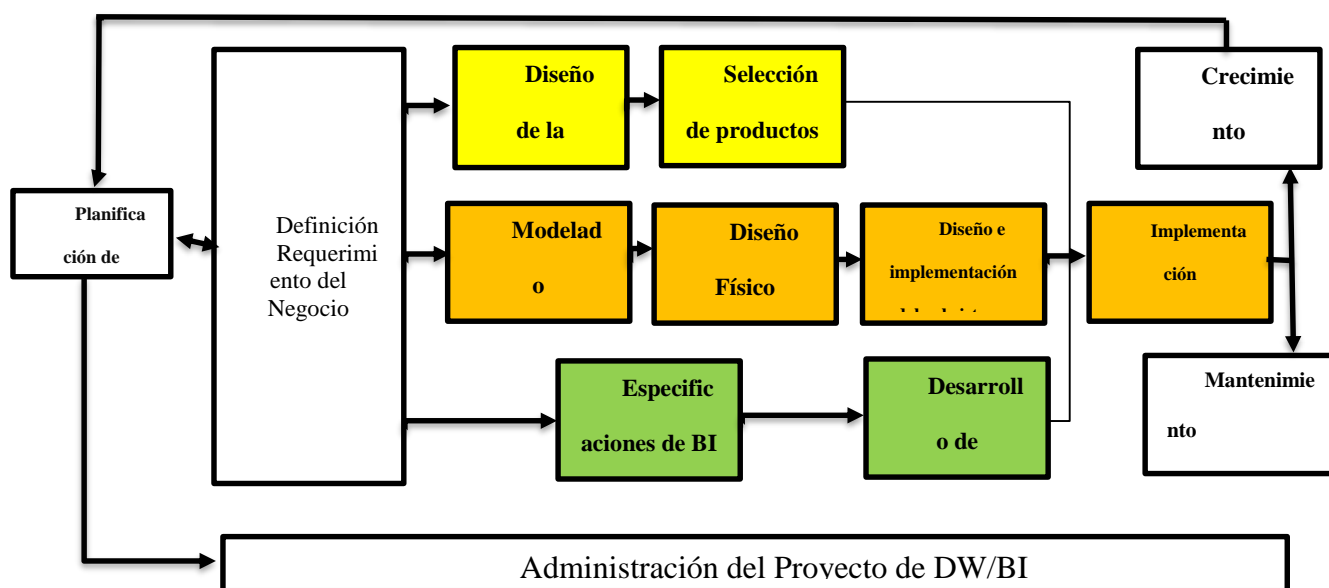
Planifica

ción de

Definición Requerimi ento del Negocio

Diseño

de la

Selección

de productos

Crecimie

nto

Modelad

o

Diseño

Físico

Diseño e

implementación

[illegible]

Implementa

ción

Especific

aciones de BI

Desarroll

o de

Mantenimie

nto

Administración del Proyecto de DW/BI